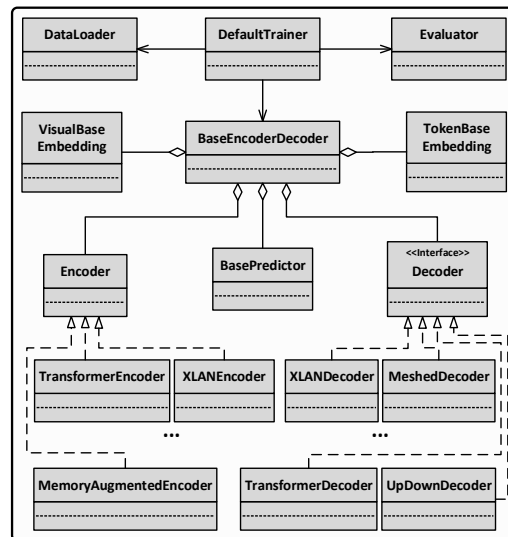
DataLoader

DefaultTrainer

Evaluator

VisualBase Embedding

BaseEncoderDecoder

TokenBase Embedding

Encoder

BasePredictor

<<Interface>>
Decoder

TransformerEncoder

XLANEncoder

XLANDecoder

MeshedDecoder

...

...

MemoryAugmentedEncoder

TransformerDecoder

UpDownDecoder